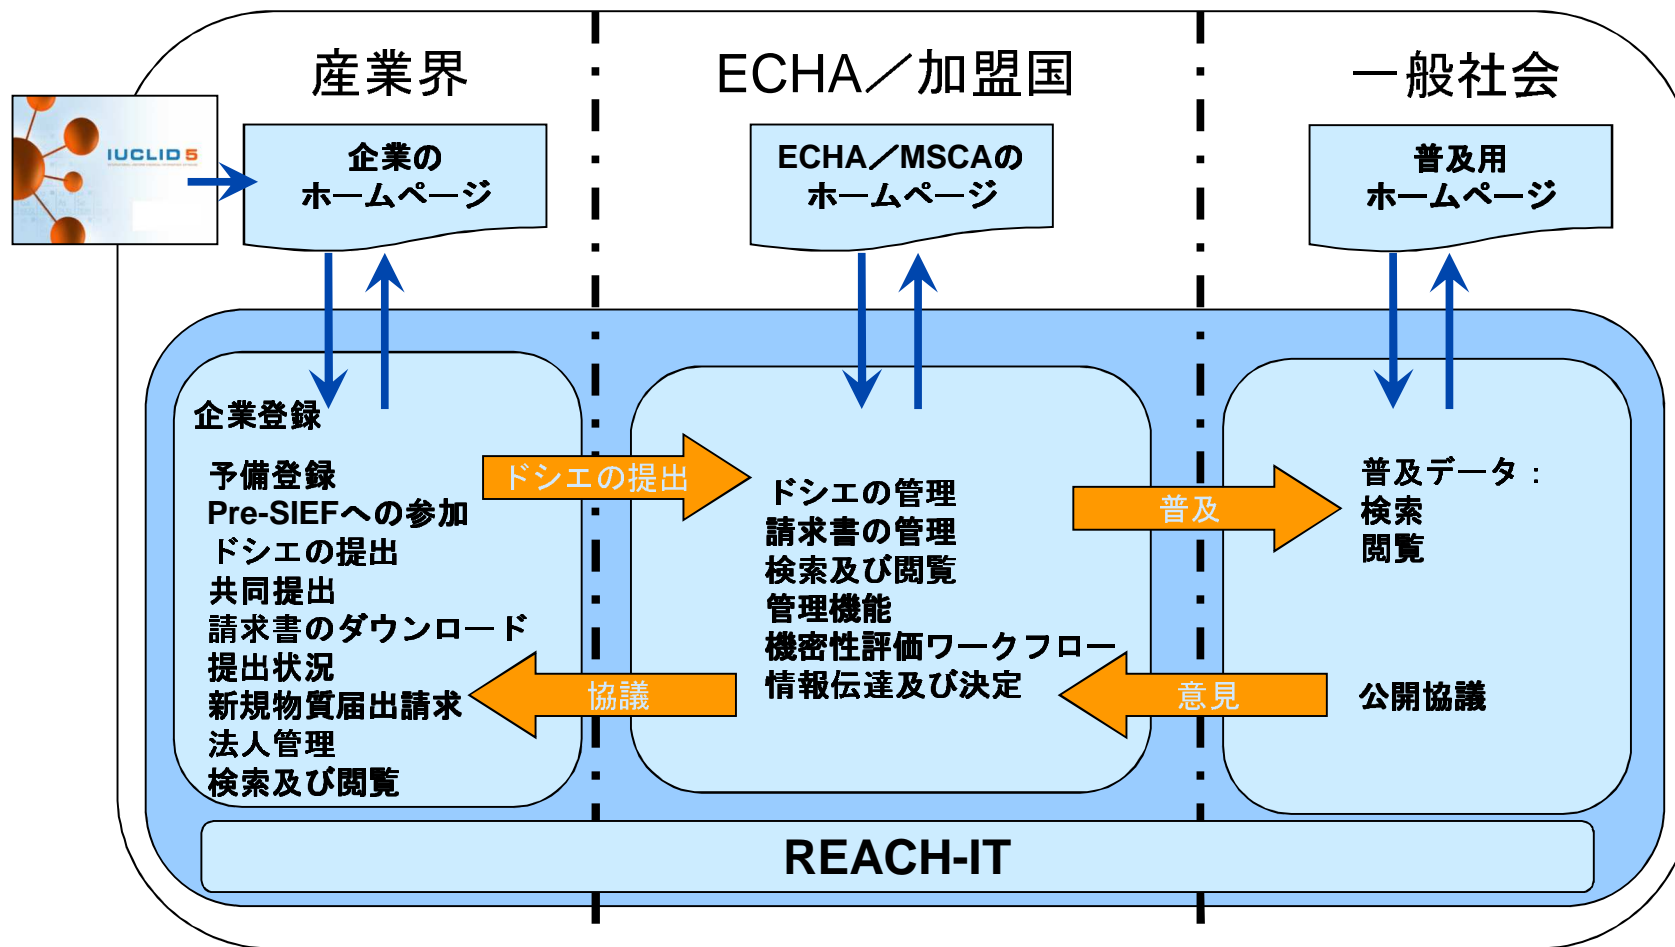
産業界

ECHA／加盟国

一般社会

IUCLID 5

企業の
ホームページ

ECHA／MSCAの
ホームページ

普及用
ホームページ

企業登録

予備登録
Pre-SIEFへの参加
ドシエの提出
共同提出
請求書のダウンロード
提出状況
新規物質届出請求
法人管理
検索及び閲覧

ドシエの提出

協議

ドシエの管理
請求書の管理
検索及び閲覧
管理機能
機密性評価ワークフロー
情報伝達及び決定

普及

意見

普及データ：
検索
閲覧

公開協議

REACH-IT